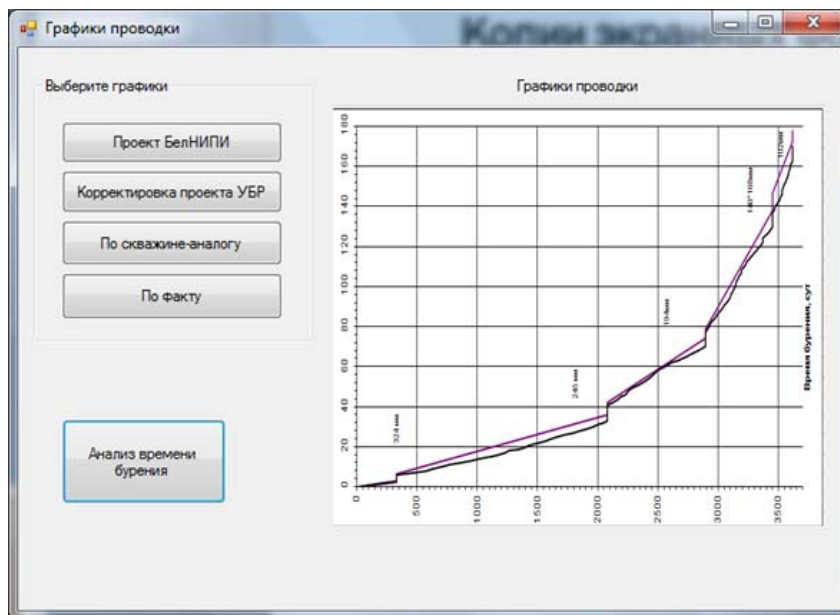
Графики проводки

Копии экрана

Выберите графики

Проект БелНИПИ

Корректировка проекта УБР

По скважине-аналогу

По факту

Анализ времени бурения

Графики проводки

180
160
140
120
100
80
60
40
20
0

0
500
1000
1500
2000
2500
3000
3500

324 мм
245 мм
194мм
140*105мм
102мм

Время бурения, сут